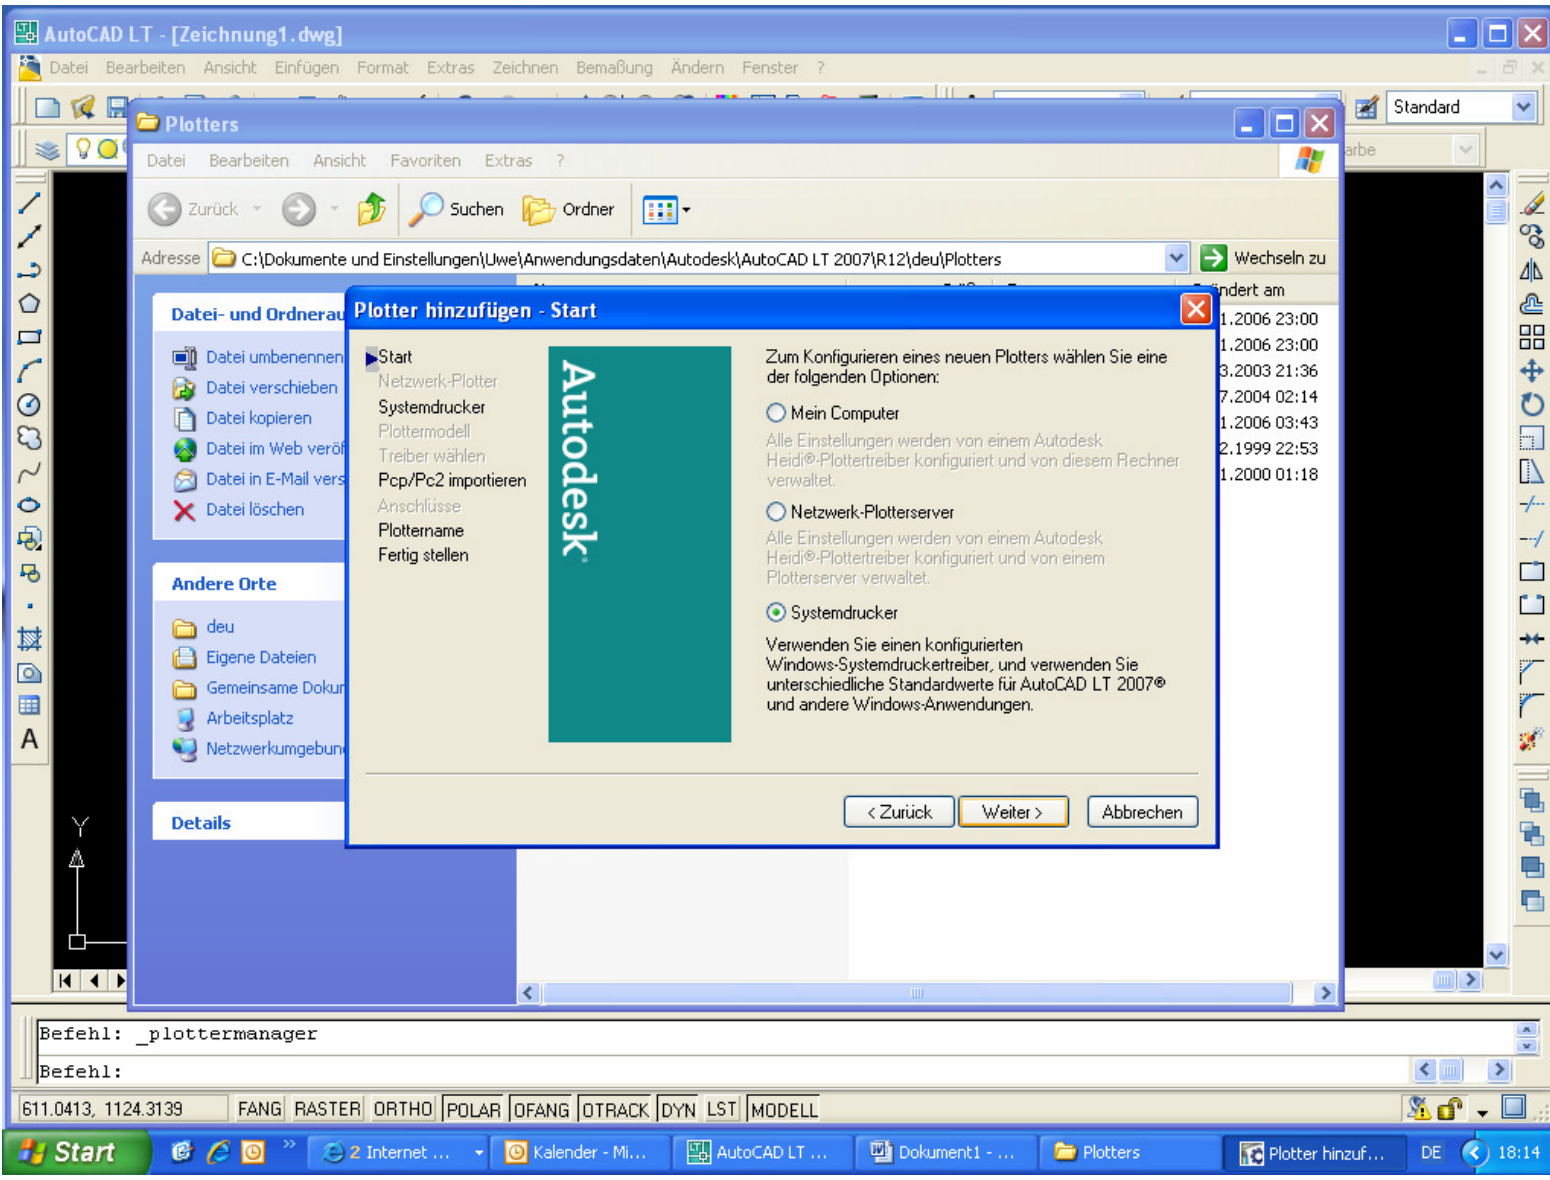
AutoCAD LT - [Zeichnung1.dwg]

Datei Bearbeiten Ansicht Einfügen Format Extras Zeichnen Bemaßung Ändern Fenster ?

Standard

arbe

Plotters

Datei Bearbeiten Ansicht Favoriten Extras ?

Zurück Suchen Ordner

Adresse C:\Dokumente und Einstellungen\Uwe\Anwendungsdaten\Autodesk\AutoCAD LT 2007\R12\deu\Plotters

Wechseln zu

Datei- und Ordnerau

Datei umbenennen
Datei verschieben
Datei kopieren
Datei im Web veröf
Datei in E-Mail vers
Datei löschen

Andere Orte

deu
Eigene Dateien
Gemeinsame Dokur
Arbeitsplatz
Netzwerkumgebun

Details

ndert am
1.2006 23:00
1.2006 23:00
3.2003 21:36
7.2004 02:14
1.2006 03:43
2.1999 22:53
1.2000 01:18

Plotter hinzufügen - Start

Start
Netzwerk-Plotter
Systemdrucker
Plottermodell
Treiber wählen
Pcp/Pc2 importieren
Anschlüsse
Plottername
Fertig stellen

Autodesk

Zum Konfigurieren eines neuen Plotters wählen Sie eine der folgenden Optionen:

Mein Computer

Alle Einstellungen werden von einem Autodesk Heidi®-Plottertreiber konfiguriert und von diesem Rechner verwaltet.

Netzwerk-Plotterserver

Alle Einstellungen werden von einem Autodesk Heidi®-Plottertreiber konfiguriert und von einem Plotterserver verwaltet.

Systemdrucker

Verwenden Sie einen konfigurierten Windows-Systemdruckertreiber, und verwenden Sie unterschiedliche Standardwerte für AutoCAD LT 2007® und andere Windows-Anwendungen.

< Zurück Weiter > Abbrechen

Y

Befehl: _plottermanager

Befehl:

611.0413, 1124.3139 FANG RASTER ORTHO POLAR OFANG OTRACK DYN LST MODELL

Start 2 Internet ... Kalender - Mi... AutoCAD LT ... Dokument1 - ... Plotters Plotter hinzuf... DE 18:14